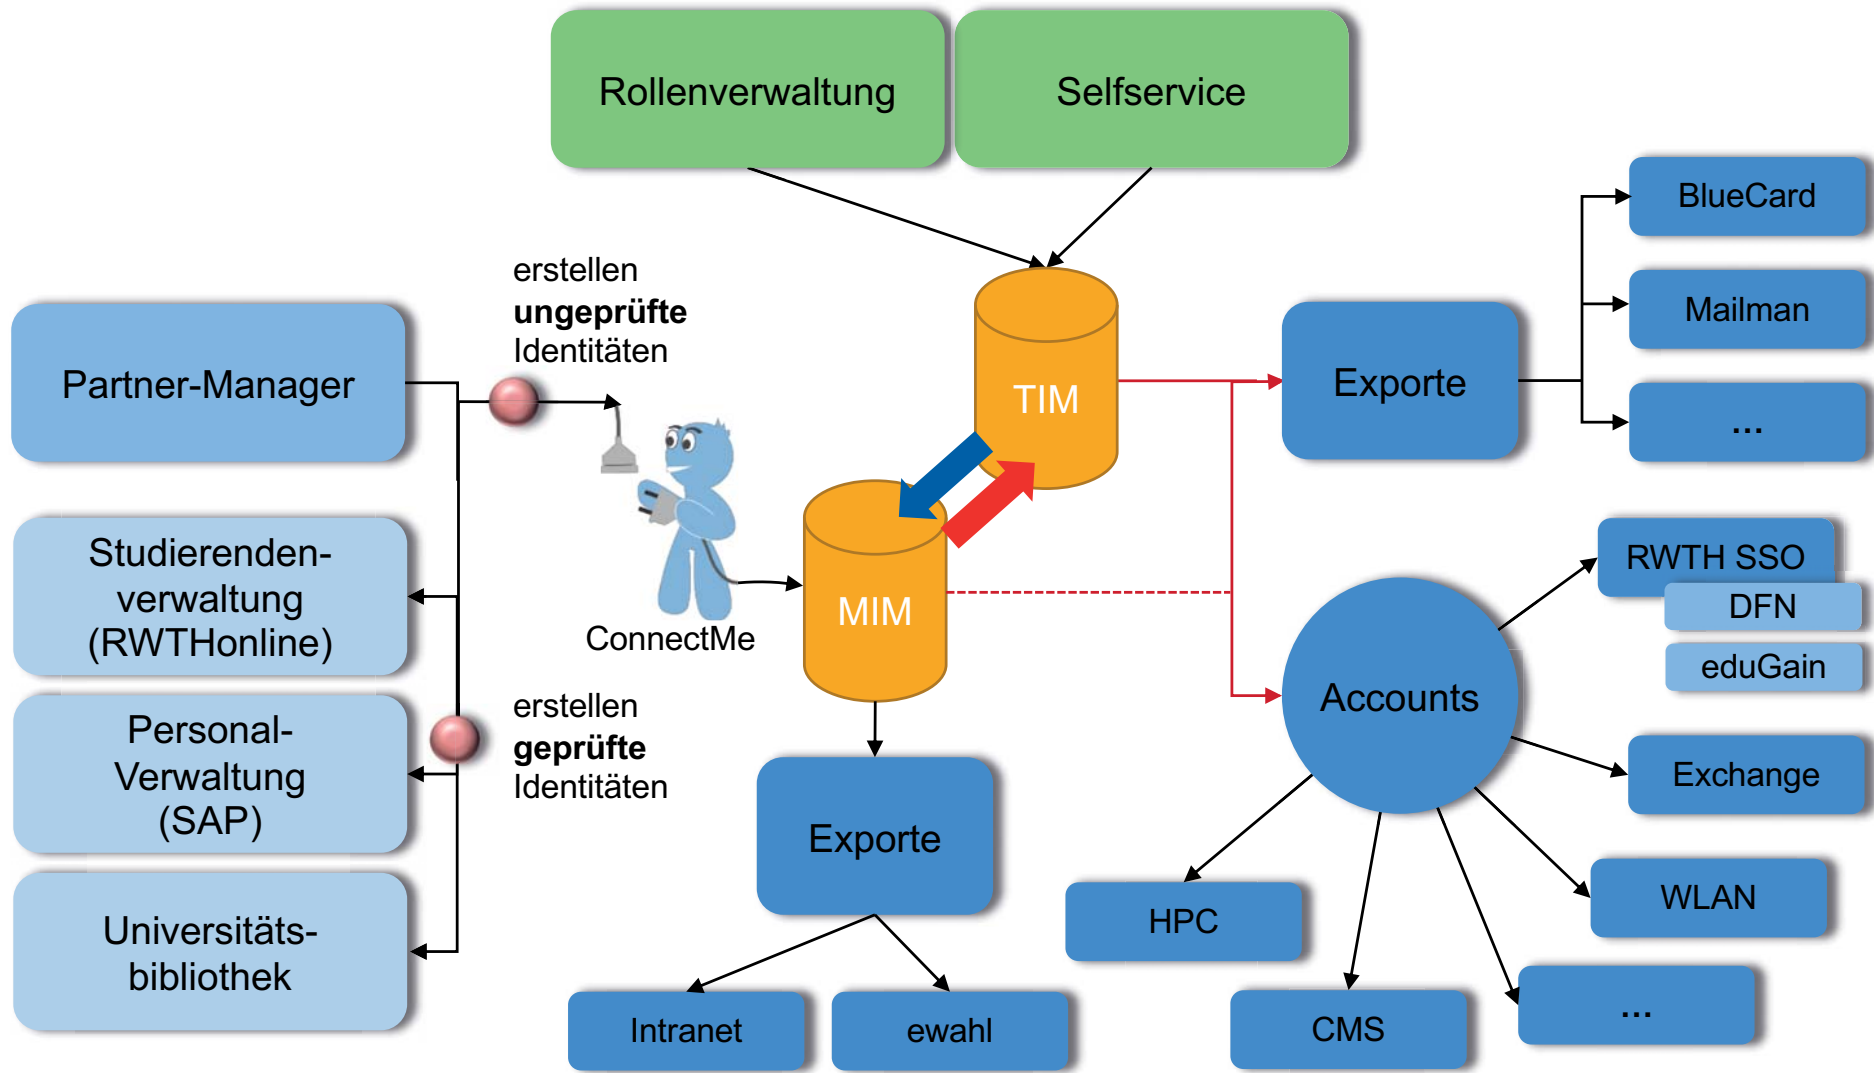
Rollenverwaltung

Selfservice

BlueCard

Mailman

...

erstellen
**ungeprüfte**
Identitäten

Partner-Manager

TIM

Exporte

Studierenden-verwaltung (RWTHonline)

ConnectMe

MIM

RWTH SSO

DFN

eduGain

Accounts

Personal-Verwaltung (SAP)

erstellen
**geprüfte**
Identitäten

Exchange

Exporte

WLAN

HPC

Universitäts-bibliothek

...

Intranet

ewahl

CMS